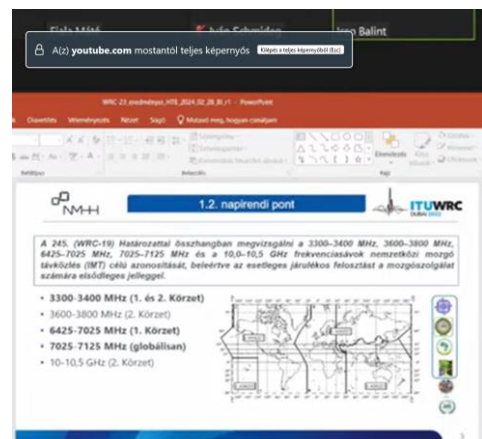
Fiala Máté

Iván Schmidge

Iroz Balint

A(z) youtube.com mostantól teljes képernyős Kilépés a teljes képernyőből (Esc)

WRC-23_eredmények_HTE_2024_02_28_B_r1 - PowerPoint

Diavetítés Véleményezés Nézet Súgó Mondja meg, hogyan csinálja

Rendezés

1.2. napirendi pont

NMHH

ITUWRC DUBAI 2023

A 245. (WRC-19) Határozattal összhangban megvizsgálni a 3300–3400 MHz, 3600–3800 MHz, 6425–7025 MHz, 7025–7125 MHz és a 10,0–10,5 GHz frekvenciasávok nemzetközi mozgó távközlés (IMT) célú azonosítását, beleértve az esetleges járulékos felosztást a mozgószolgálat számára elsődleges jelleggel.

• 3300-3400 MHz (1. és 2. Körzet)
• 3600-3800 MHz (2. Körzet)
• 6425-7025 MHz (1. Körzet)
• 7025-7125 MHz (globálisan)
• 10-10,5 GHz (2. Körzet)